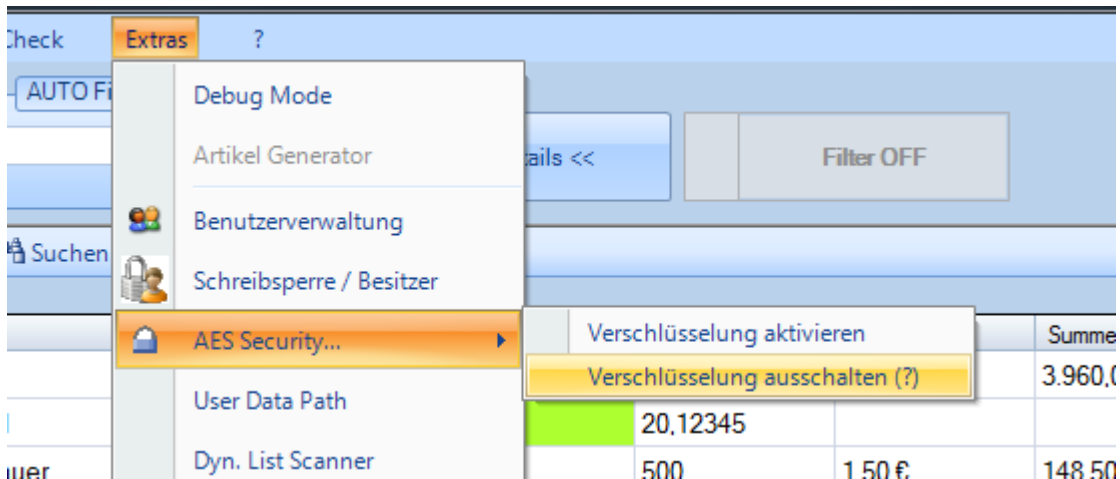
Check Extras ?

AUTO Fi

Debug Mode

Artikel Generator

Benutzerverwaltung

Schreibsperre / Besitzer

AES Security...

User Data Path

Dyn. List Scanner

Verschlüsselung aktivieren

Verschlüsselung ausschalten (?)

ails <<

Filter OFF

Suchen

Summe

3.960,0

20,12345

500

1,50 €

148,50

uer